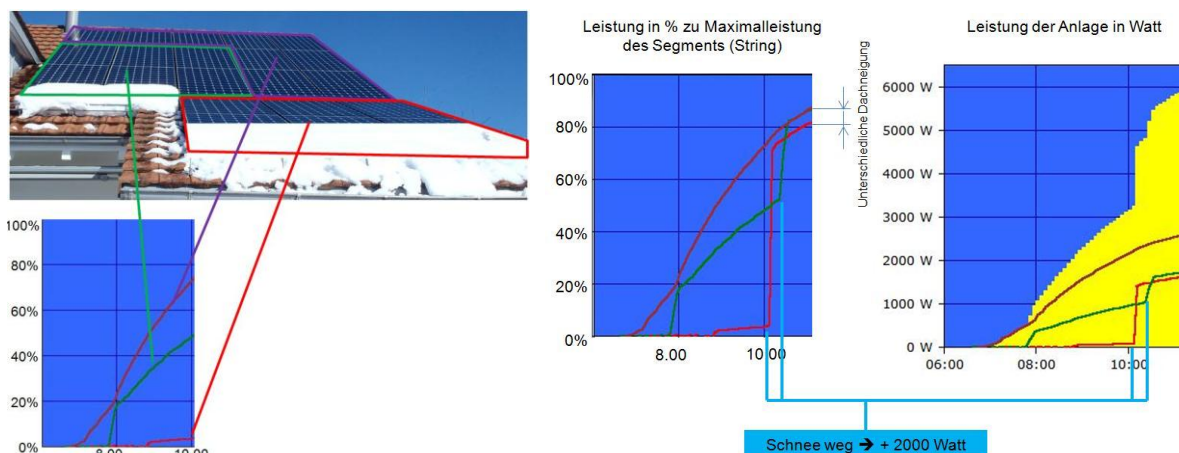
Leistung in % zu Maximalleistung des Segments (String)

Unterschiedliche Dachneigung

100%
80%
60%
40%
20%
0%
8.00
10.00

Leistung der Anlage in Watt

6000 W
5000 W
4000 W
3000 W
2000 W
1000 W
0 W
06:00
08:00
10:00

100%
80%
60%
40%
20%
0%
8.00
10.00

Schnee weg → + 2000 Watt